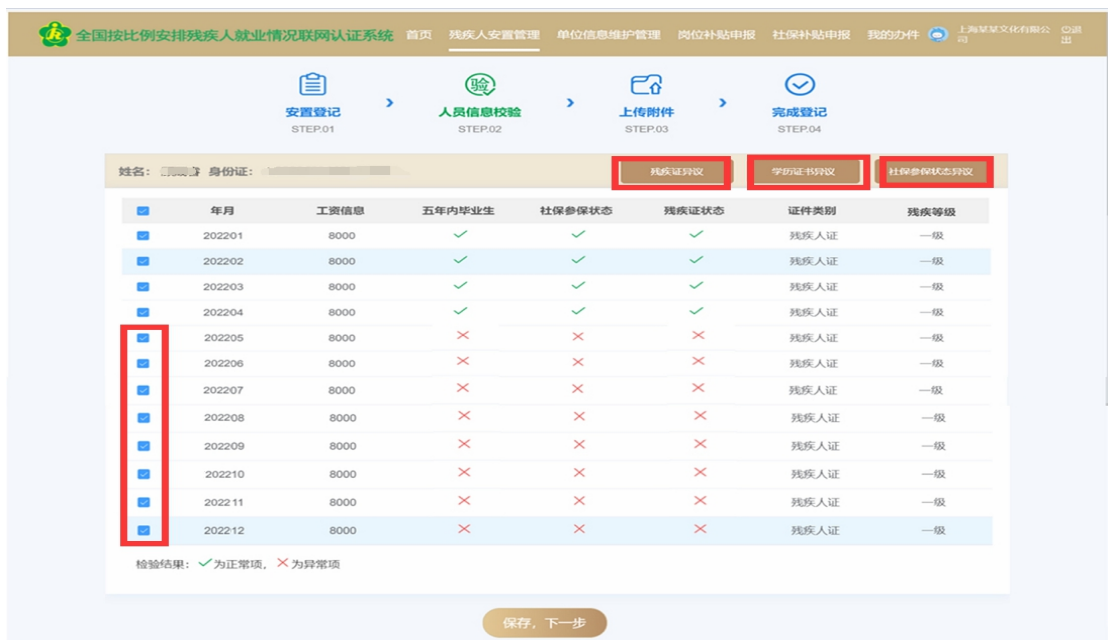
全国按比例安排残疾人就业情况联网认证系统 首页 残疾人安置管理 单位信息维护管理 岗位补贴申报 社保补贴申报 我的办件 上海某某文化有限公司 退出

安置登记 STEP.01
人员信息校验 STEP.02
上传附件 STEP.03
完成登记 STEP.04

姓名： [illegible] 身份证： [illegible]

残疾证异议 学历证书异议 社保参保状态异议

| | 年月 | 工资信息 | 五年内毕业生 | 社保参保状态 | 残疾证状态 | 证件类别 | 残疾等级 |
|---|---|---|---|---|---|---|---|
| ☑ | 202201 | 8000 | ✓ | ✓ | ✓ | 残疾人证 | 一级 |
| ☑ | 202202 | 8000 | ✓ | ✓ | ✓ | 残疾人证 | 一级 |
| ☑ | 202203 | 8000 | ✓ | ✓ | ✓ | 残疾人证 | 一级 |
| ☑ | 202204 | 8000 | ✓ | ✓ | ✓ | 残疾人证 | 一级 |
| ☑ | 202205 | 8000 | ✕ | ✕ | ✕ | 残疾人证 | 一级 |
| ☑ | 202206 | 8000 | ✕ | ✕ | ✕ | 残疾人证 | 一级 |
| ☑ | 202207 | 8000 | ✕ | ✕ | ✕ | 残疾人证 | 一级 |
| ☑ | 202208 | 8000 | ✕ | ✕ | ✕ | 残疾人证 | 一级 |
| ☑ | 202209 | 8000 | ✕ | ✕ | ✕ | 残疾人证 | 一级 |
| ☑ | 202210 | 8000 | ✕ | ✕ | ✕ | 残疾人证 | 一级 |
| ☑ | 202211 | 8000 | ✕ | ✕ | ✕ | 残疾人证 | 一级 |
| ☑ | 202212 | 8000 | ✕ | ✕ | ✕ | 残疾人证 | 一级 |

检验结果：✓为正常项，✕为异常项

保存，下一步